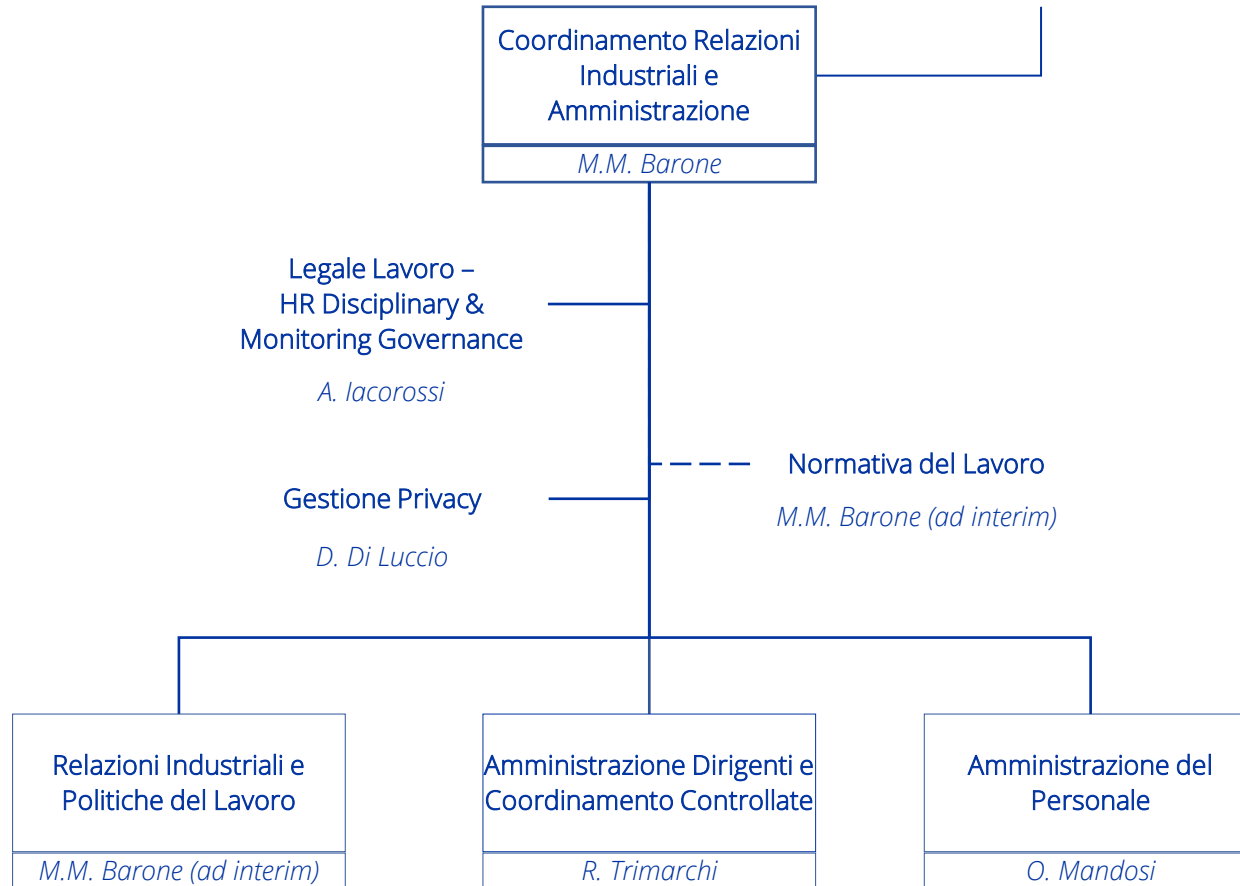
Coordinamento Relazioni Industriali e Amministrazione

M.M. Barone

Legale Lavoro – HR Disciplinary & Monitoring Governance

A. Iacorossi

Normativa del Lavoro

M.M. Barone (ad interim)

Gestione Privacy

D. Di Luccio

Relazioni Industriali e Politiche del Lavoro

M.M. Barone (ad interim)

Amministrazione Dirigenti e Coordinamento Controllate

R. Trimarchi

Amministrazione del Personale

O. Mandosi